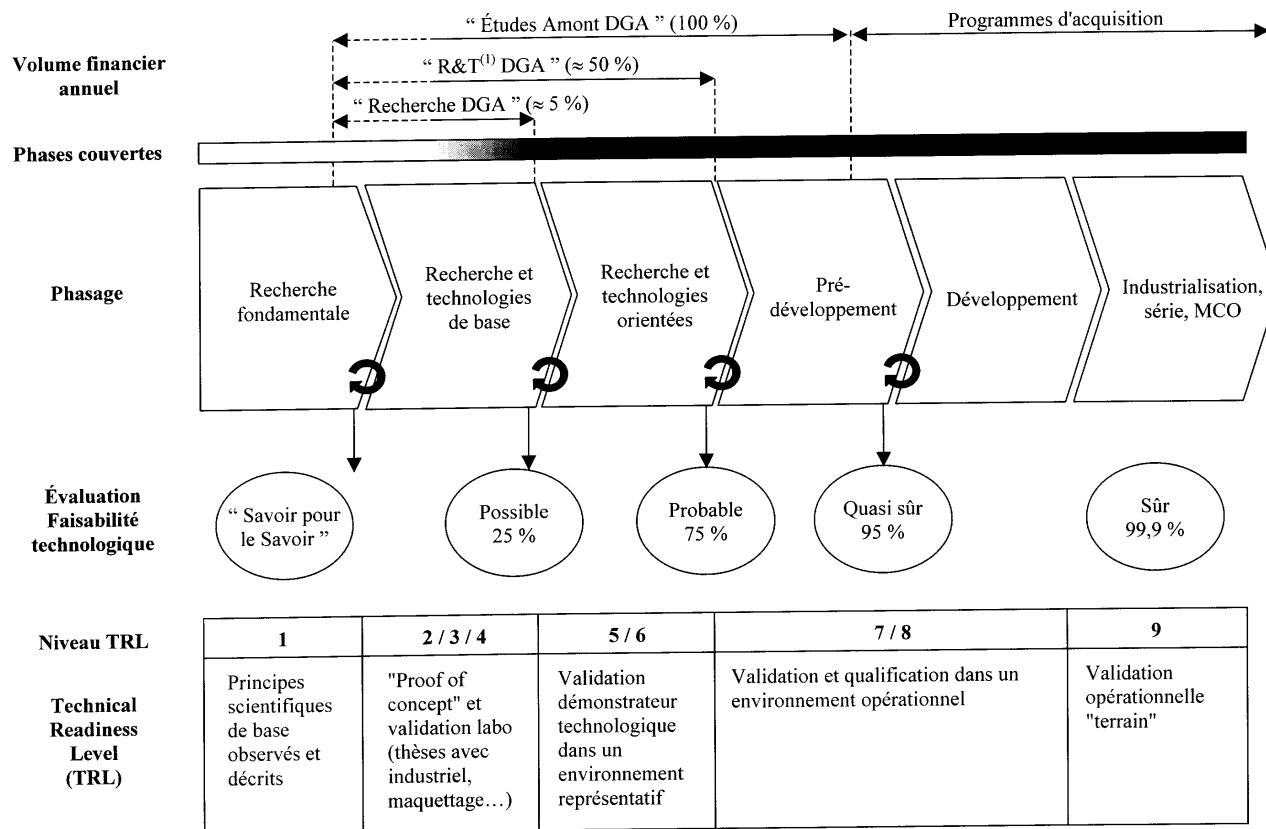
" Études Amont DGA " (100 %)

Programmes d'acquisition

Volume financier annuel

" R&T$^{(1)}$ DGA " (≈ 50 %)

" Recherche DGA " (≈ 5 %)

Phases couvertes

Phasage

Recherche fondamentale

Recherche et technologies de base

Recherche et technologies orientées

Pré-développement

Développement

Industrialisation, série, MCO

Évaluation Faisabilité technologique

" Savoir pour le Savoir "

Possible 25 %

Probable 75 %

Quasi sûr 95 %

Sûr 99,9 %

Niveau TRL

Technical Readiness Level (TRL)

| 1 | 2 / 3 / 4 | 5 / 6 | 7 / 8 | 9 |
|---|---|---|---|---|
| Principes scientifiques de base observés et décrits | "Proof of concept" et validation labo (thèses avec industriel, maquettage…) | Validation démonstrateur technologique dans un environnement représentatif | Validation et qualification dans un environnement opérationnel | Validation opérationnelle "terrain" |